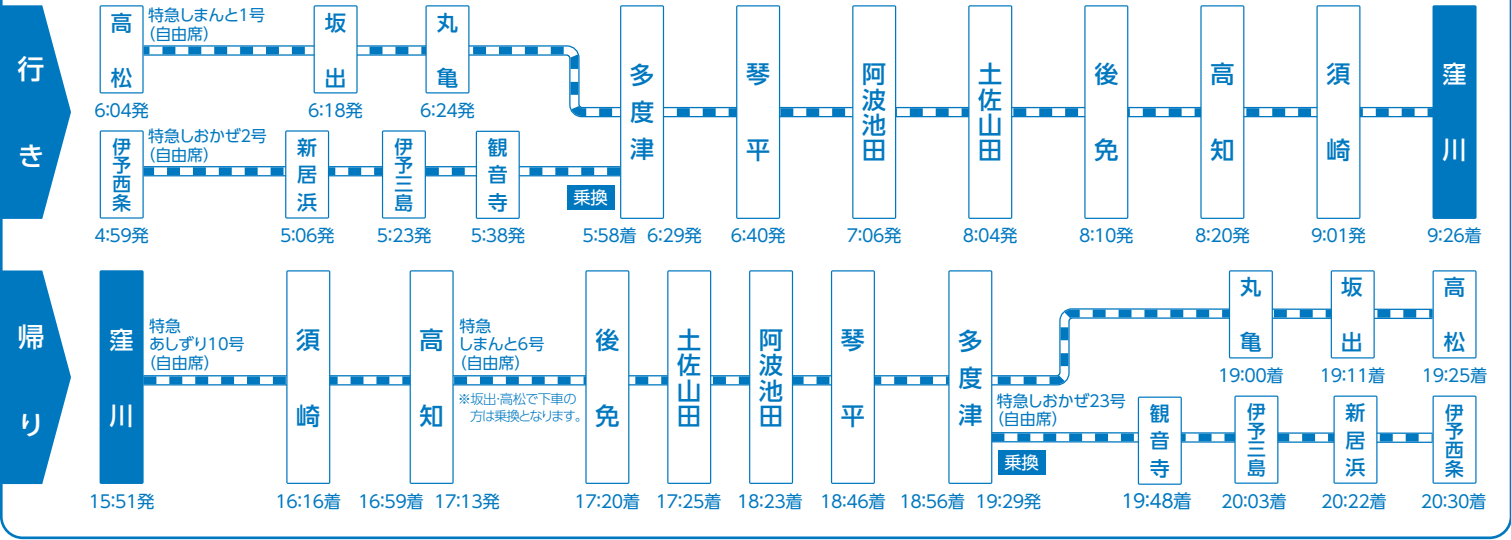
行き

高松
6:04発
特急しまんと1号
(自由席)
坂出
6:18発
丸亀
6:24発

伊予西条
4:59発
特急しおかぜ2号
(自由席)
新居浜
5:06発
伊予三島
5:23発
観音寺
5:38発
乗換

多度津
5:58着 6:29発
琴平
6:40発
阿波池田
7:06発
土佐山田
8:04発
後免
8:10発
高知
8:20発
須崎
9:01発
窪川
9:26着

帰り

窪川
15:51発
特急
あしずり10号
(自由席)
須崎
16:16着
高知
16:59着 17:13発
特急
しまんと6号
(自由席)
※坂出・高松で下車の方は乗換となります。
後免
17:20着
土佐山田
17:25着
阿波池田
18:23着
琴平
18:46着
多度津
18:56着 19:29発
乗換
丸亀
19:00着
坂出
19:11着
高松
19:25着
特急しおかぜ23号
(自由席)
観音寺
19:48着
伊予三島
20:03着
新居浜
20:22着
伊予西条
20:30着